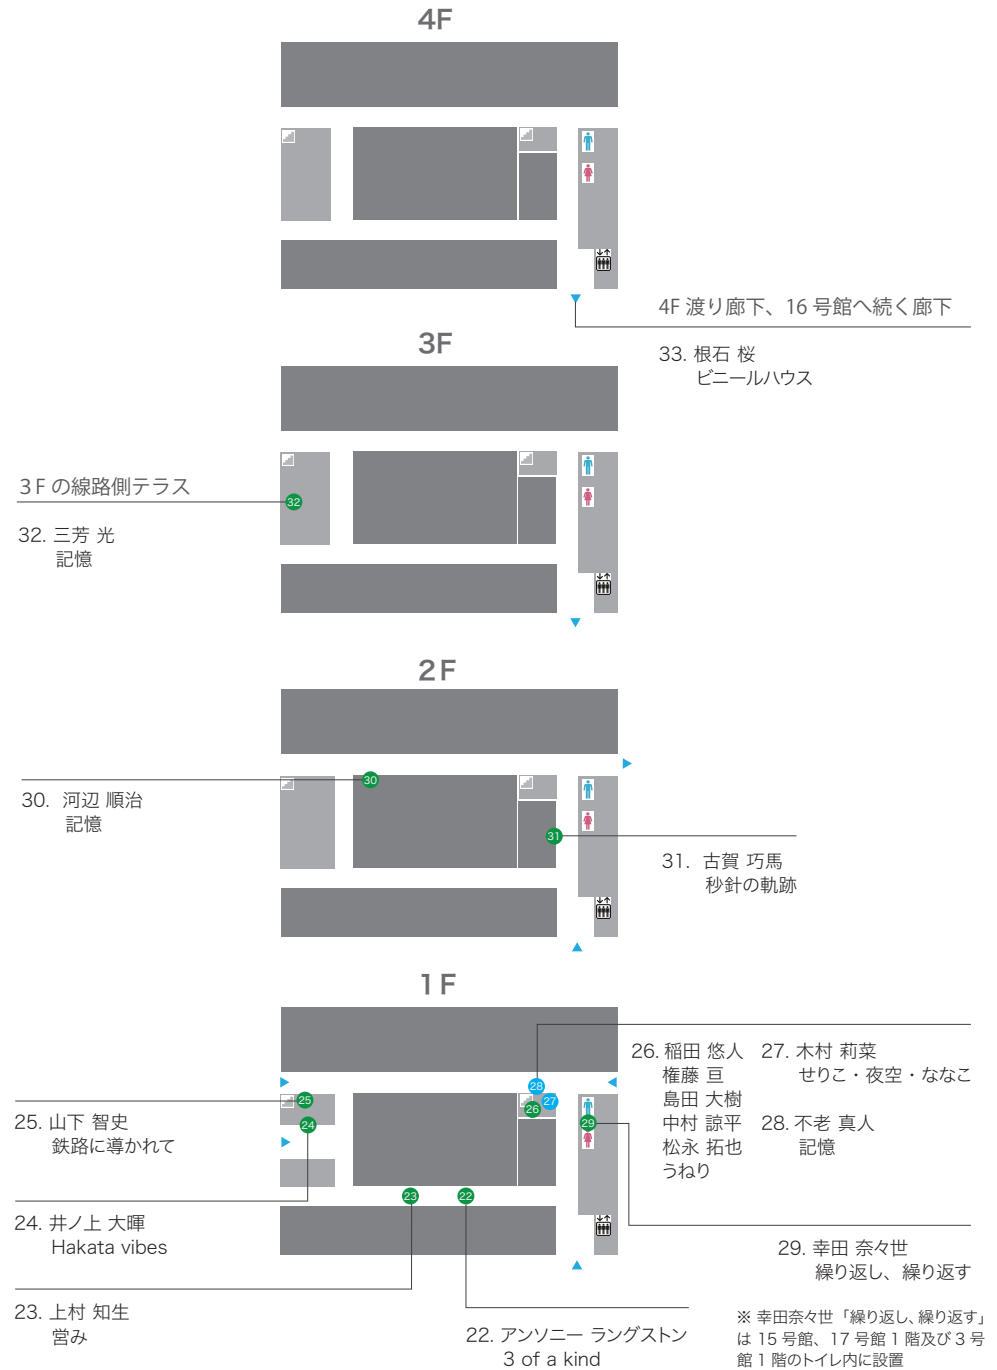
4F

4F 渡り廊下、16 号館へ続く廊下

33. 根石 桜
ビニールハウス

3F

3 F の線路側テラス

32

32. 三芳 光
記憶

2 F

30

30. 河辺 順治
記憶

31

31. 古賀 巧馬
秒針の軌跡

1 F

28
27
26
25
24
29
23
22

26. 稲田 悠人
権藤 亘
島田 大樹
中村 諒平
松永 拓也
うねり

27. 木村 莉菜
せりこ・夜空・ななこ

28. 不老 真人
記憶

25. 山下 智史
鉄路に導かれて

24. 井ノ上 大暉
Hakata vibes

29. 幸田 奈々世
繰り返し、繰り返す

23. 上村 知生
営み

22. アンソニー ラングストン
3 of a kind

※ 幸田奈々世「繰り返し、繰り返す」は 15 号館、17 号館 1 階及び 3 号館 1 階のトイレ内に設置